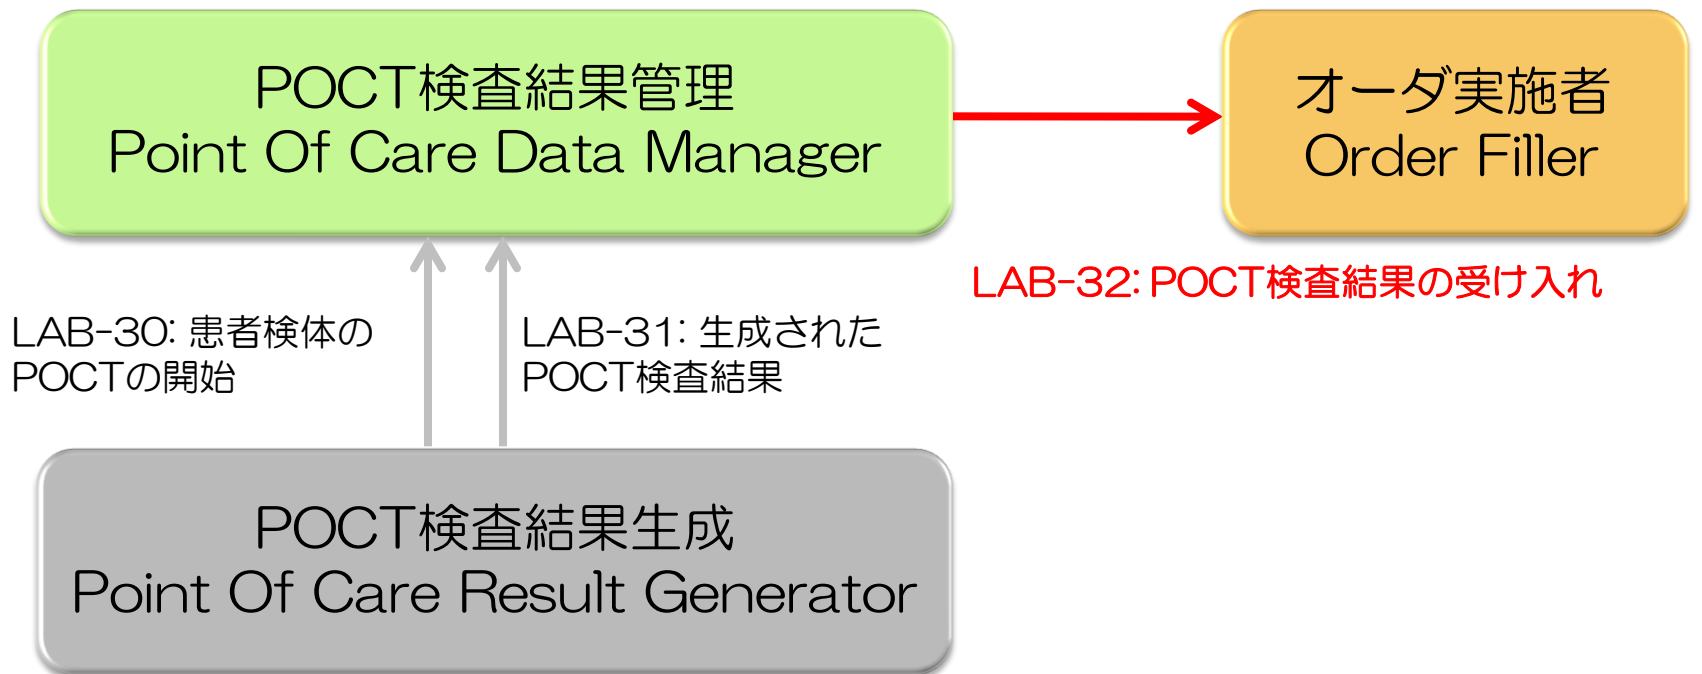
POCT検査結果管理
Point Of Care Data Manager

オーダ実施者
Order Filler

LAB-32: POCT検査結果の受け入れ

LAB-30: 患者検体の POCTの開始

LAB-31: 生成された POCT検査結果

POCT検査結果生成
Point Of Care Result Generator